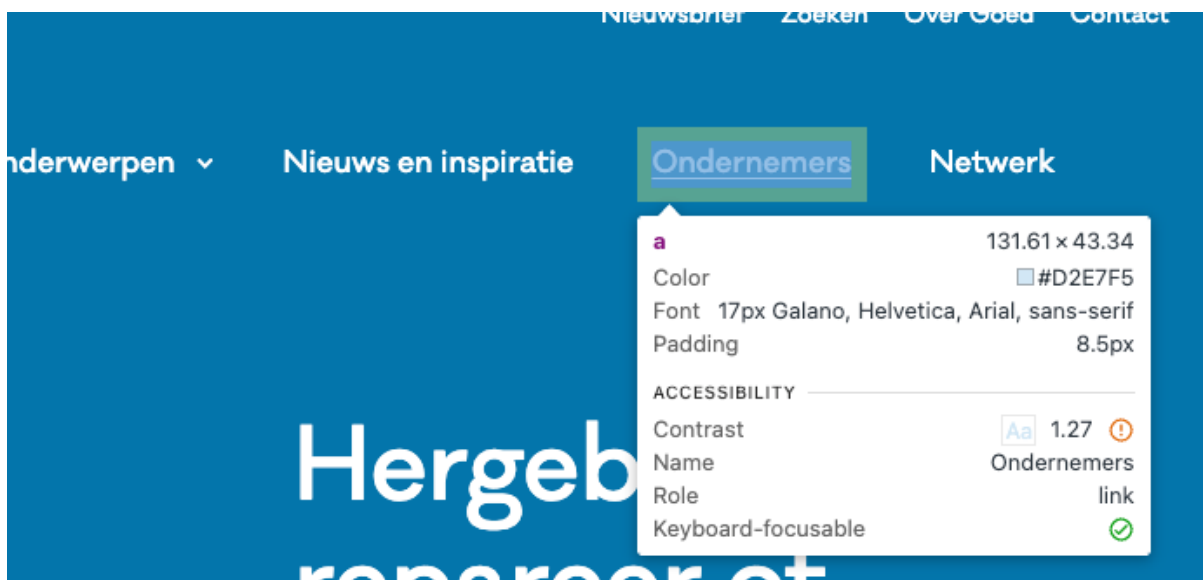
Nieuwsbrief Zoeken Over Goed Contact

nderwerpen Nieuws en inspiratie Ondernemers Netwerk

a 131.61 × 43.34
Color #D2E7F5
Font 17px Galano, Helvetica, Arial, sans-serif
Padding 8.5px

ACCESSIBILITY
Contrast Aa 1.27
Name Ondernemers
Role link
Keyboard-focusable

Hergeb
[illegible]